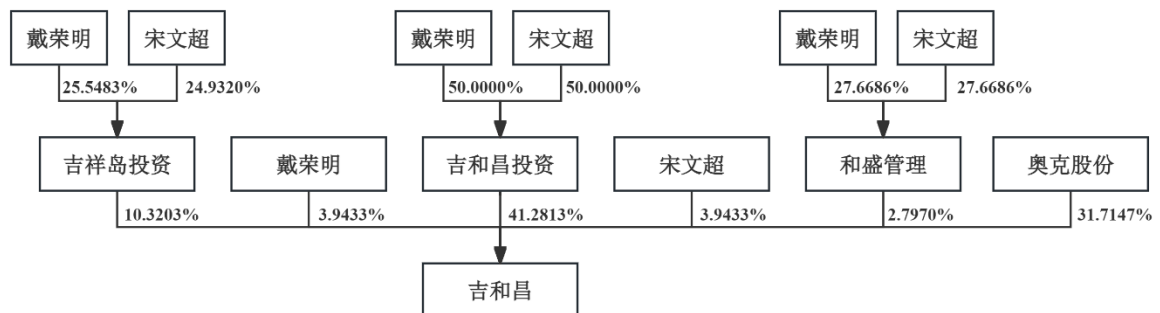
戴荣明
宋文超
25.5483%
24.9320%
吉祥岛投资

戴荣明
宋文超
50.0000%
50.0000%
吉和昌投资

戴荣明
宋文超
27.6686%
27.6686%
和盛管理

戴荣明
宋文超
奥克股份

10.3203%
3.9433%
41.2813%
3.9433%
2.7970%
31.7147%

吉和昌